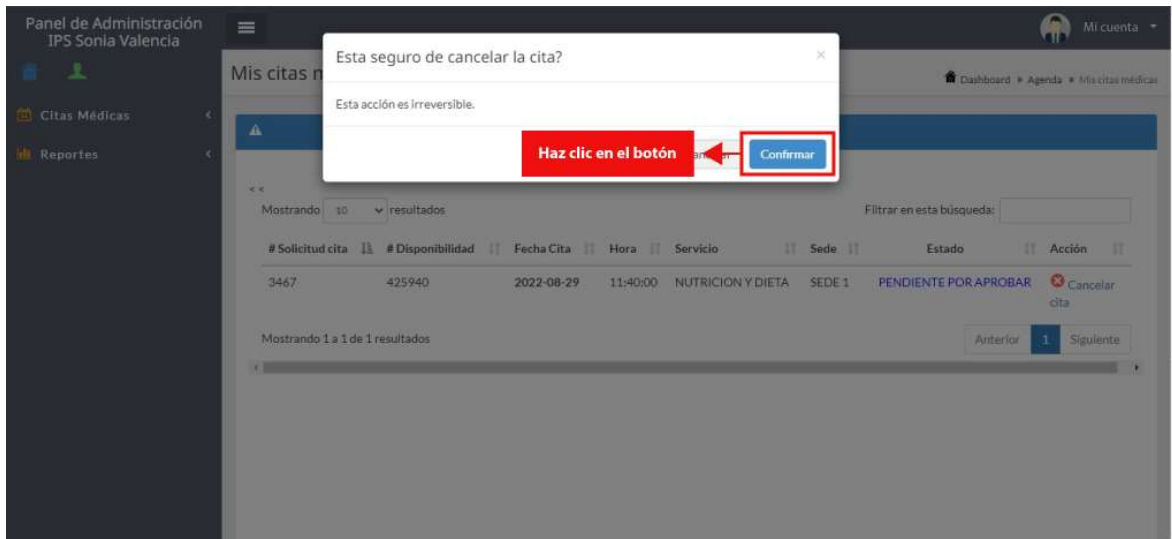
Panel de Administración IPS Sonia Valencia

Mi cuenta

Citas Médicas

Reportes

Mis citas m

Dashboard ▸ Agenda ▸ Mis citas médicas

Esta seguro de cancelar la cita?

×

Esta acción es irreversible.

Haz clic en el botón

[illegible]

Confirmar

Mostrando 10 resultados

Filtrar en esta búsqueda:

| # Solicitud cita | # Disponibilidad | Fecha Cita | Hora | Servicio | Sede | Estado | Acción |
|---|---|---|---|---|---|---|---|
| 3467 | 425940 | 2022-08-29 | 11:40:00 | NUTRICION Y DIETA | SEDE 1 | PENDIENTE POR APROBAR | Cancelar cita |

Mostrando 1 a 1 de 1 resultados

Anterior 1 Siguiente